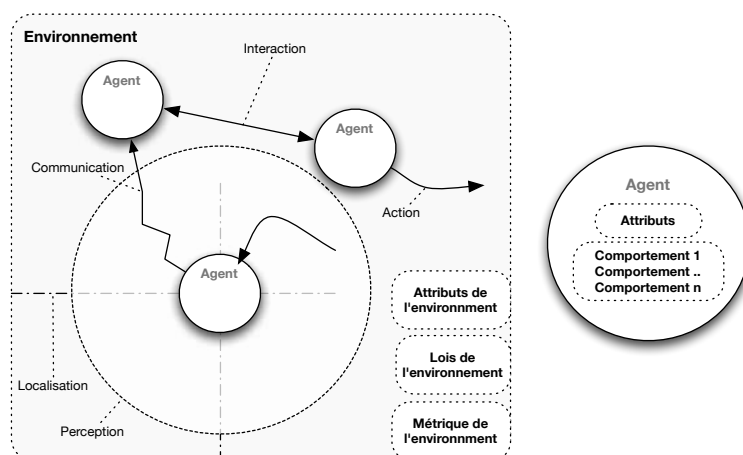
Environnement

Interaction

Agent

Agent

Communication

Action

Agent

Attributs de l'environnement

Lois de l'environnement

Métrique de l'environnement

Localisation

Perception

Agent

Attributs

Comportement 1
Comportement ..
Comportement n